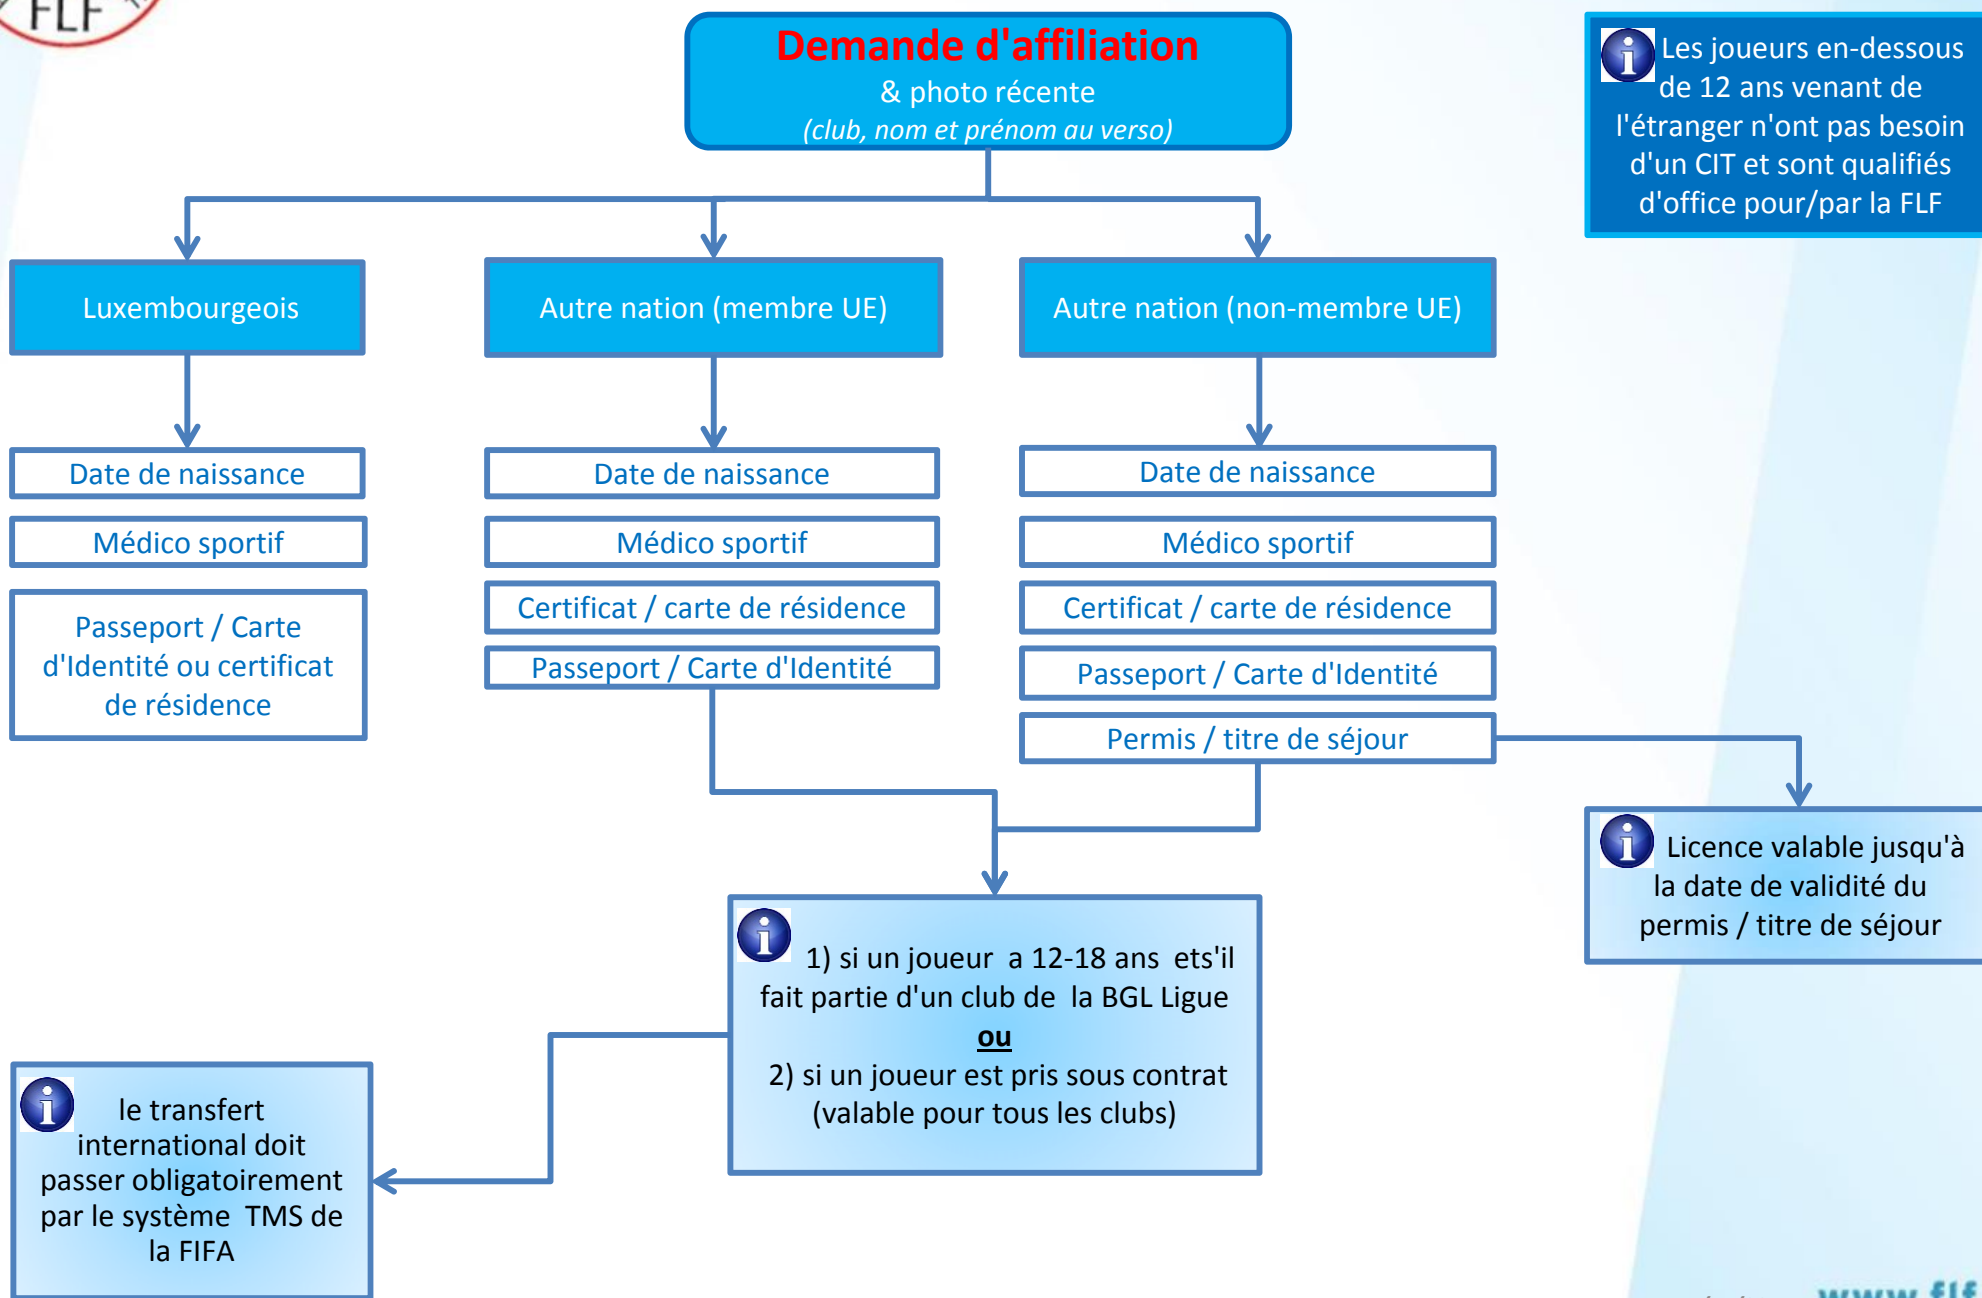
FLF

Demande d'affiliation
& photo récente
(club, nom et prénom au verso)

Les joueurs en-dessous de 12 ans venant de l'étranger n'ont pas besoin d'un CIT et sont qualifiés d'office pour/par la FLF

Luxembourgeois

Date de naissance

Médico sportif

Passeport / Carte d'Identité ou certificat de résidence

Autre nation (membre UE)

Date de naissance

Médico sportif

Certificat / carte de résidence

Passeport / Carte d'Identité

Autre nation (non-membre UE)

Date de naissance

Médico sportif

Certificat / carte de résidence

Passeport / Carte d'Identité

Permis / titre de séjour

Licence valable jusqu'à la date de validité du permis / titre de séjour

1) si un joueur a 12-18 ans ets'il fait partie d'un club de la BGL Ligue
ou
2) si un joueur est pris sous contrat (valable pour tous les clubs)

le transfert international doit passer obligatoirement par le système TMS de la FIFA

www.flf